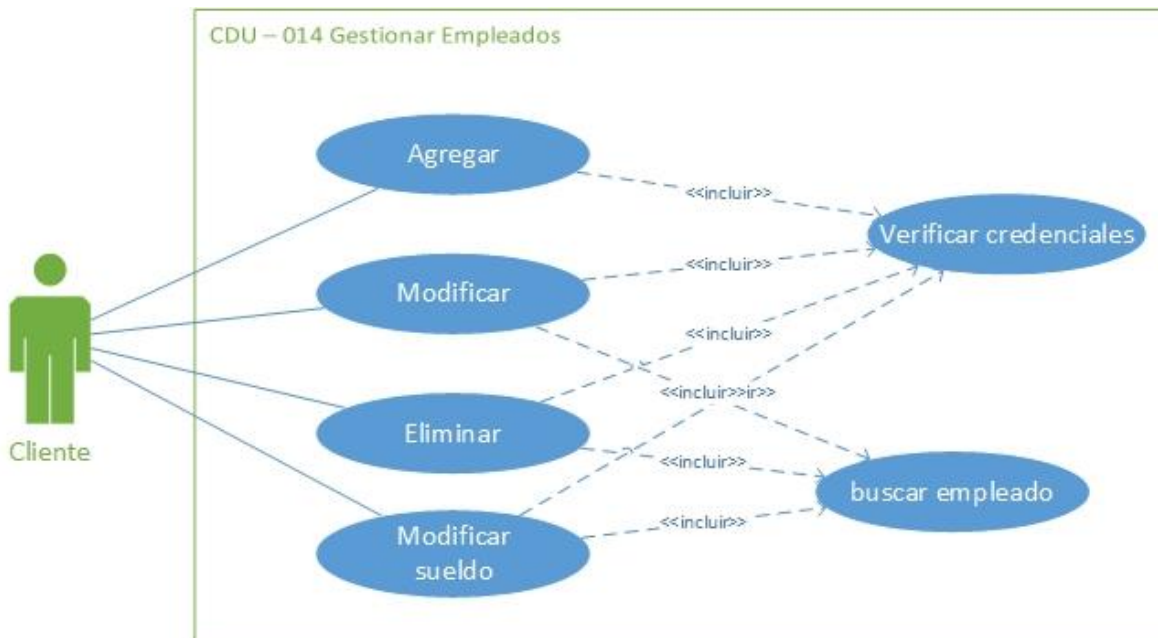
CDU – 014 Gestionar Empleados

Cliente

Agregar

Modificar

Eliminar

Modificar sueldo

Verificar credenciales

buscar empleado

<<incluir>>

<<incluir>>

<<incluir>>

<<incluir>>ir>>

<<incluir>>

<<incluir>>